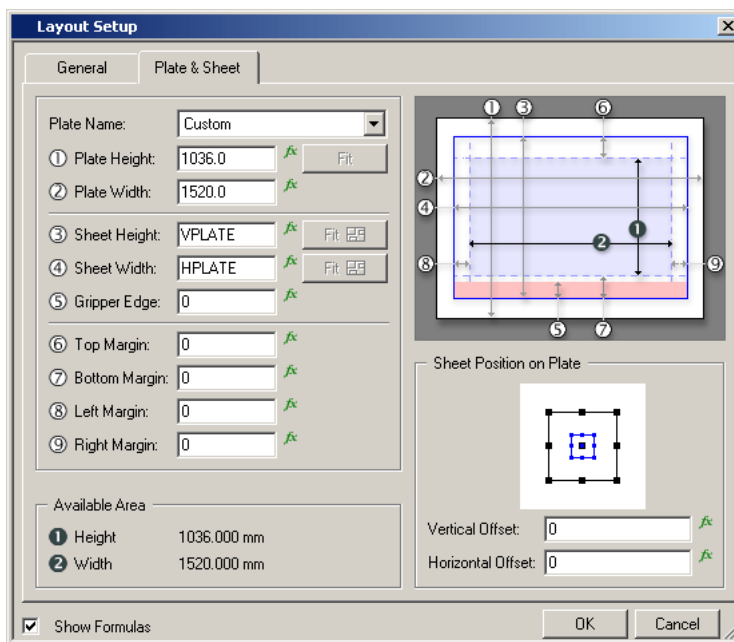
Layout Setup

General | Plate & Sheet

Plate Name: Custom

① Plate Height: 1036.0 fx Fit

② Plate Width: 1520.0 fx

③ Sheet Height: VPLATE fx Fit

④ Sheet Width: HPLATE fx Fit

⑤ Gripper Edge: 0 fx

⑥ Top Margin: 0 fx

⑦ Bottom Margin: 0 fx

⑧ Left Margin: 0 fx

⑨ Right Margin: 0 fx

Available Area

❶ Height 1036.000 mm

❷ Width 1520.000 mm

① ③ ⑥ ② ④ ❶ ❷ ⑧ ⑨ ⑤ ⑦

Sheet Position on Plate

Vertical Offset: 0 fx

Horizontal Offset: 0 fx

Show Formulas

OK Cancel